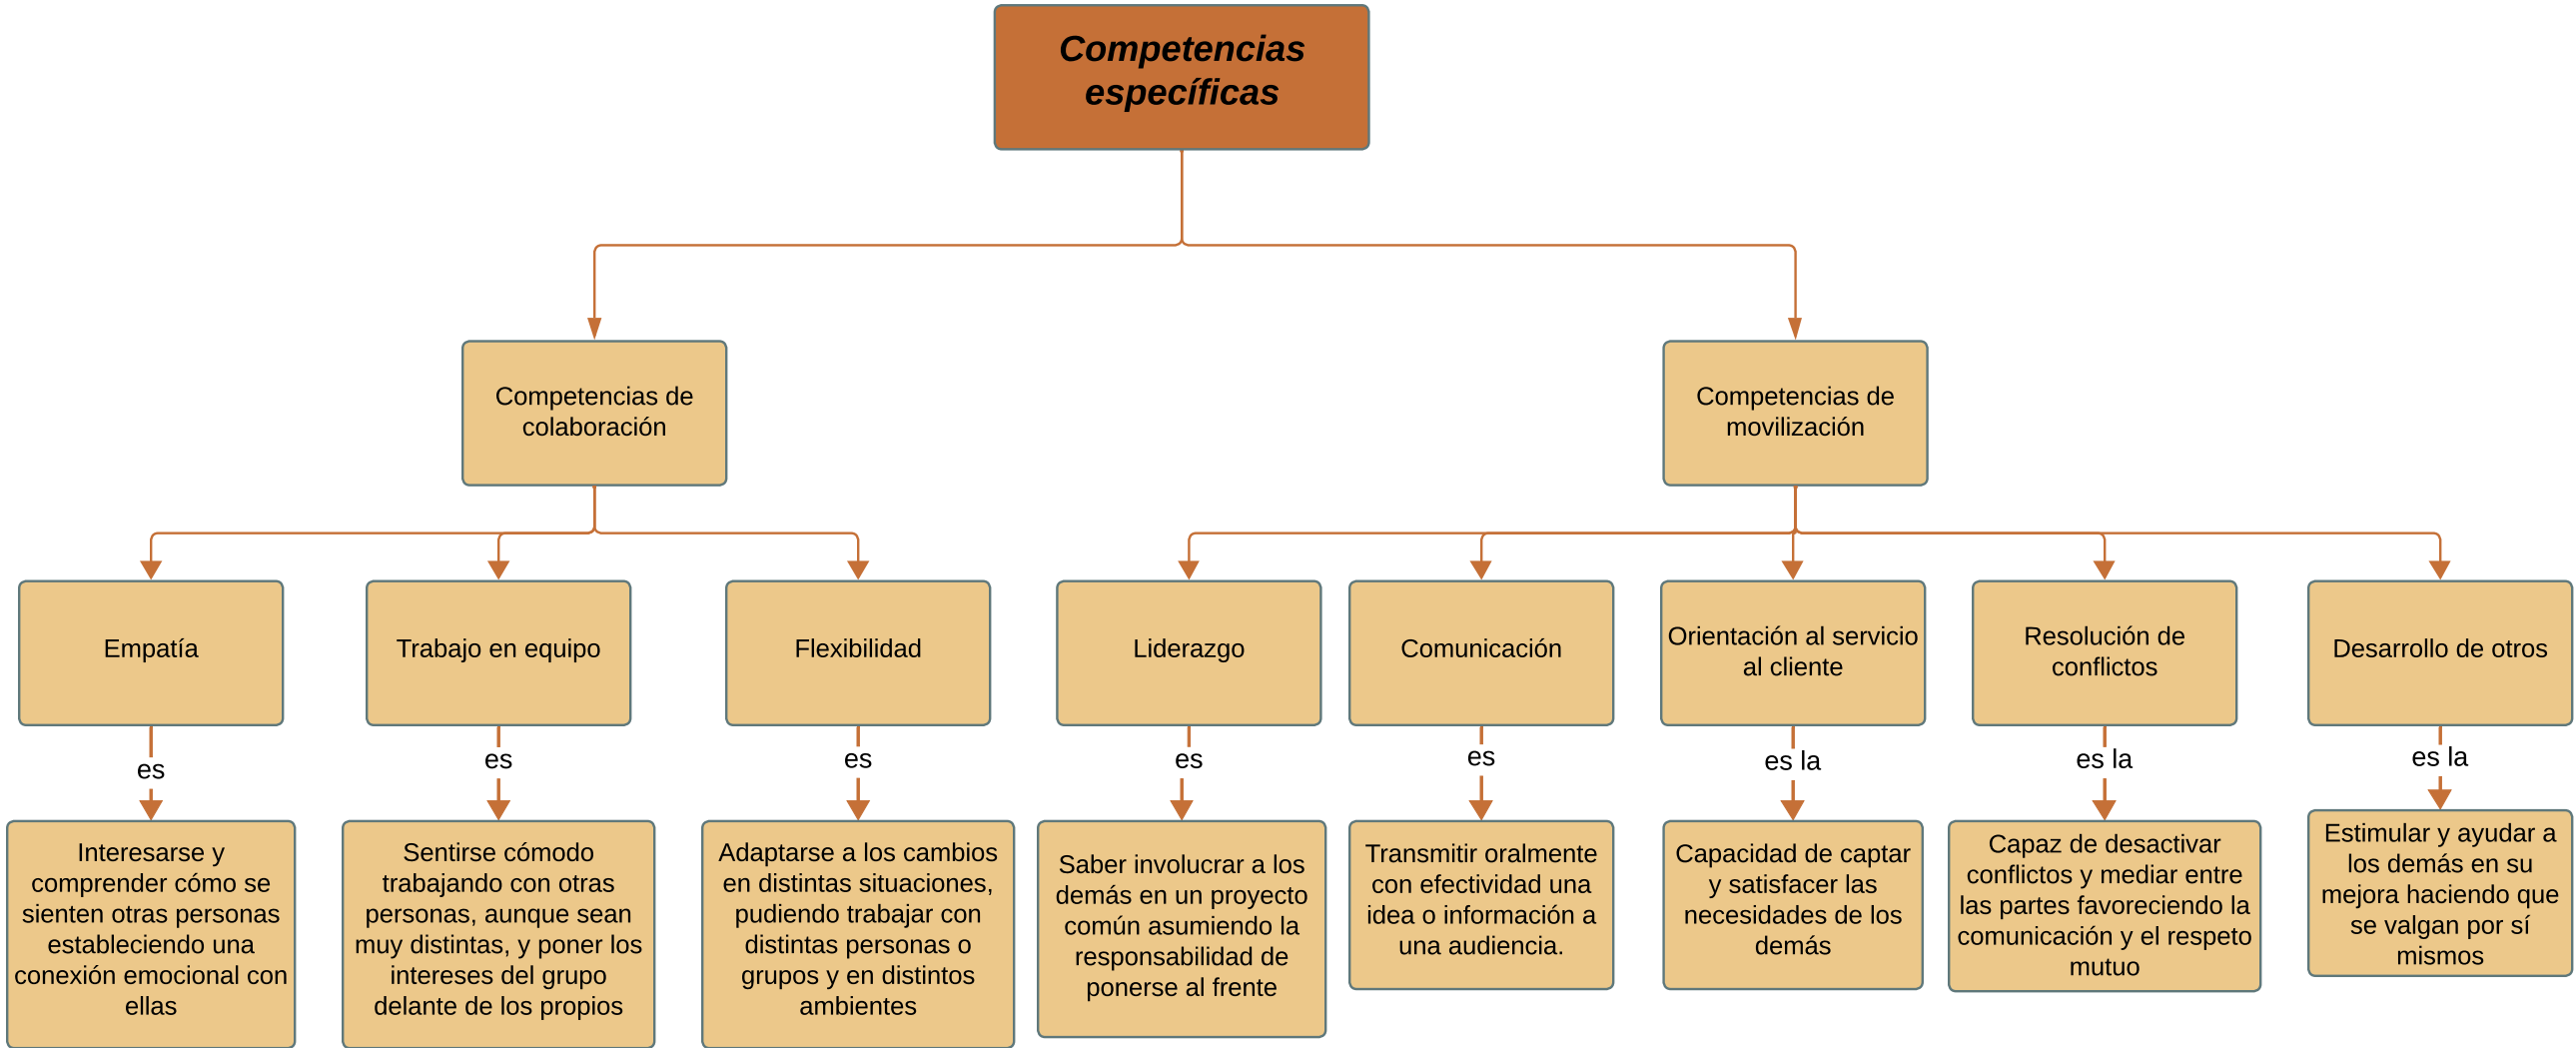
Competencias específicas

Competencias de colaboración

Competencias de movilización

Empatía

es

Interesarse y comprender cómo se sienten otras personas estableciendo una conexión emocional con ellas

Trabajo en equipo

es

Sentirse cómodo trabajando con otras personas, aunque sean muy distintas, y poner los intereses del grupo delante de los propios

Flexibilidad

es

Adaptarse a los cambios en distintas situaciones, pudiendo trabajar con distintas personas o grupos y en distintos ambientes

Liderazgo

es

Saber involucrar a los demás en un proyecto común asumiendo la responsabilidad de ponerse al frente

Comunicación

es

Transmitir oralmente con efectividad una idea o información a una audiencia.

Orientación al servicio al cliente

es la

Capacidad de captar y satisfacer las necesidades de los demás

Resolución de conflictos

es la

Capaz de desactivar conflictos y mediar entre las partes favoreciendo la comunicación y el respeto mutuo

Desarrollo de otros

es la

Estimular y ayudar a los demás en su mejora haciendo que se valgan por sí mismos